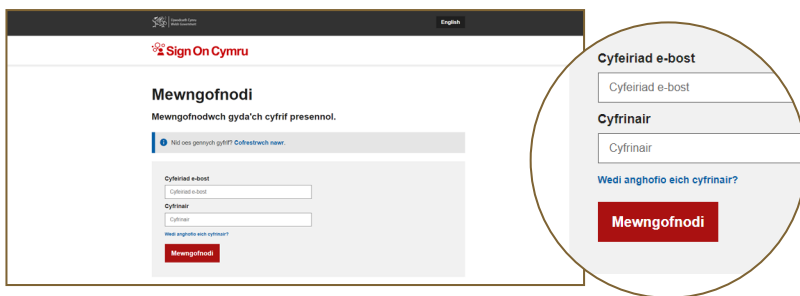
Llywodraeth Cymru
Welsh Government

English

Sign On Cymru

Mewngofnodi

Mewngofnodwch gyda'ch cyfrif presennol.

Nid oes gennych gyfrif? Cofrestrwch nawr.

Cyfeiriad e-bost

Cyfeiriad e-bost

Cyfrinair

Cyfrinair

Wedi anghofio eich cyfrinair?

Mewngofnodi

Cyfeiriad e-bost

Cyfeiriad e-bost

Cyfrinair

Cyfrinair

Wedi anghofio eich cyfrinair?

Mewngofnodi